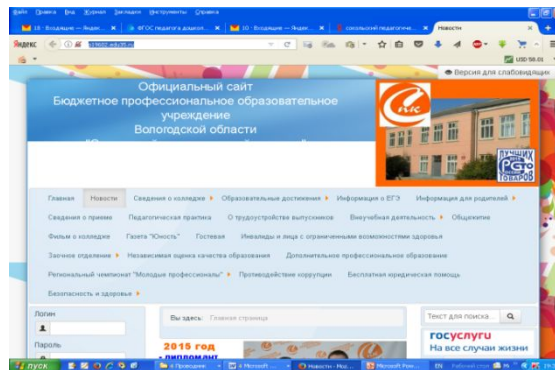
Файл Правка Вид Журнал Закладки Инструменты Справка

10 · Входящие — Яндекс ×
ФГОС педагога дошкол ×
10 · Входящие — Яндекс ×
сокольский педагогиче ×
Новости ×

Яндекс
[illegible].edu35.ru
USD 58.05

Версия для слабовидящих

Официальный сайт
Бюджетное профессиональное образовательное учреждение
Вологодской области
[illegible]

ЛУЧШЕЕ ГТО ТОВАРОВ

Главная
Новости
Сведения о колледже
Образовательные достижения
Информация о ЕГЭ
Информация для родителей
Сведения о приеме
Педагогическая практика
О трудоустройстве выпускников
Внеучебная деятельность
Общежитие
Фильм о колледже
Газета "Юность"
Гостевая
Инвалиды и лица с ограниченными возможностями здоровья
Заочное отделение
Независимая оценка качества образования
Дополнительное профессиональное образование
Региональный чемпионат "Молодые профессионалы"
Противодействие коррупции
Бесплатная юридическая помощь
Безопасность и здоровье

Логин
Пароль

Вы здесь: Главная страница

2015 год
- дипломант

Текст для поиска...

госуслуги
На все случаи жизни

пуск
4 Проводник
4 Microsoft
Новости - Moz...
Microsoft Pow...
EN
Рабочий стол
19:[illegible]